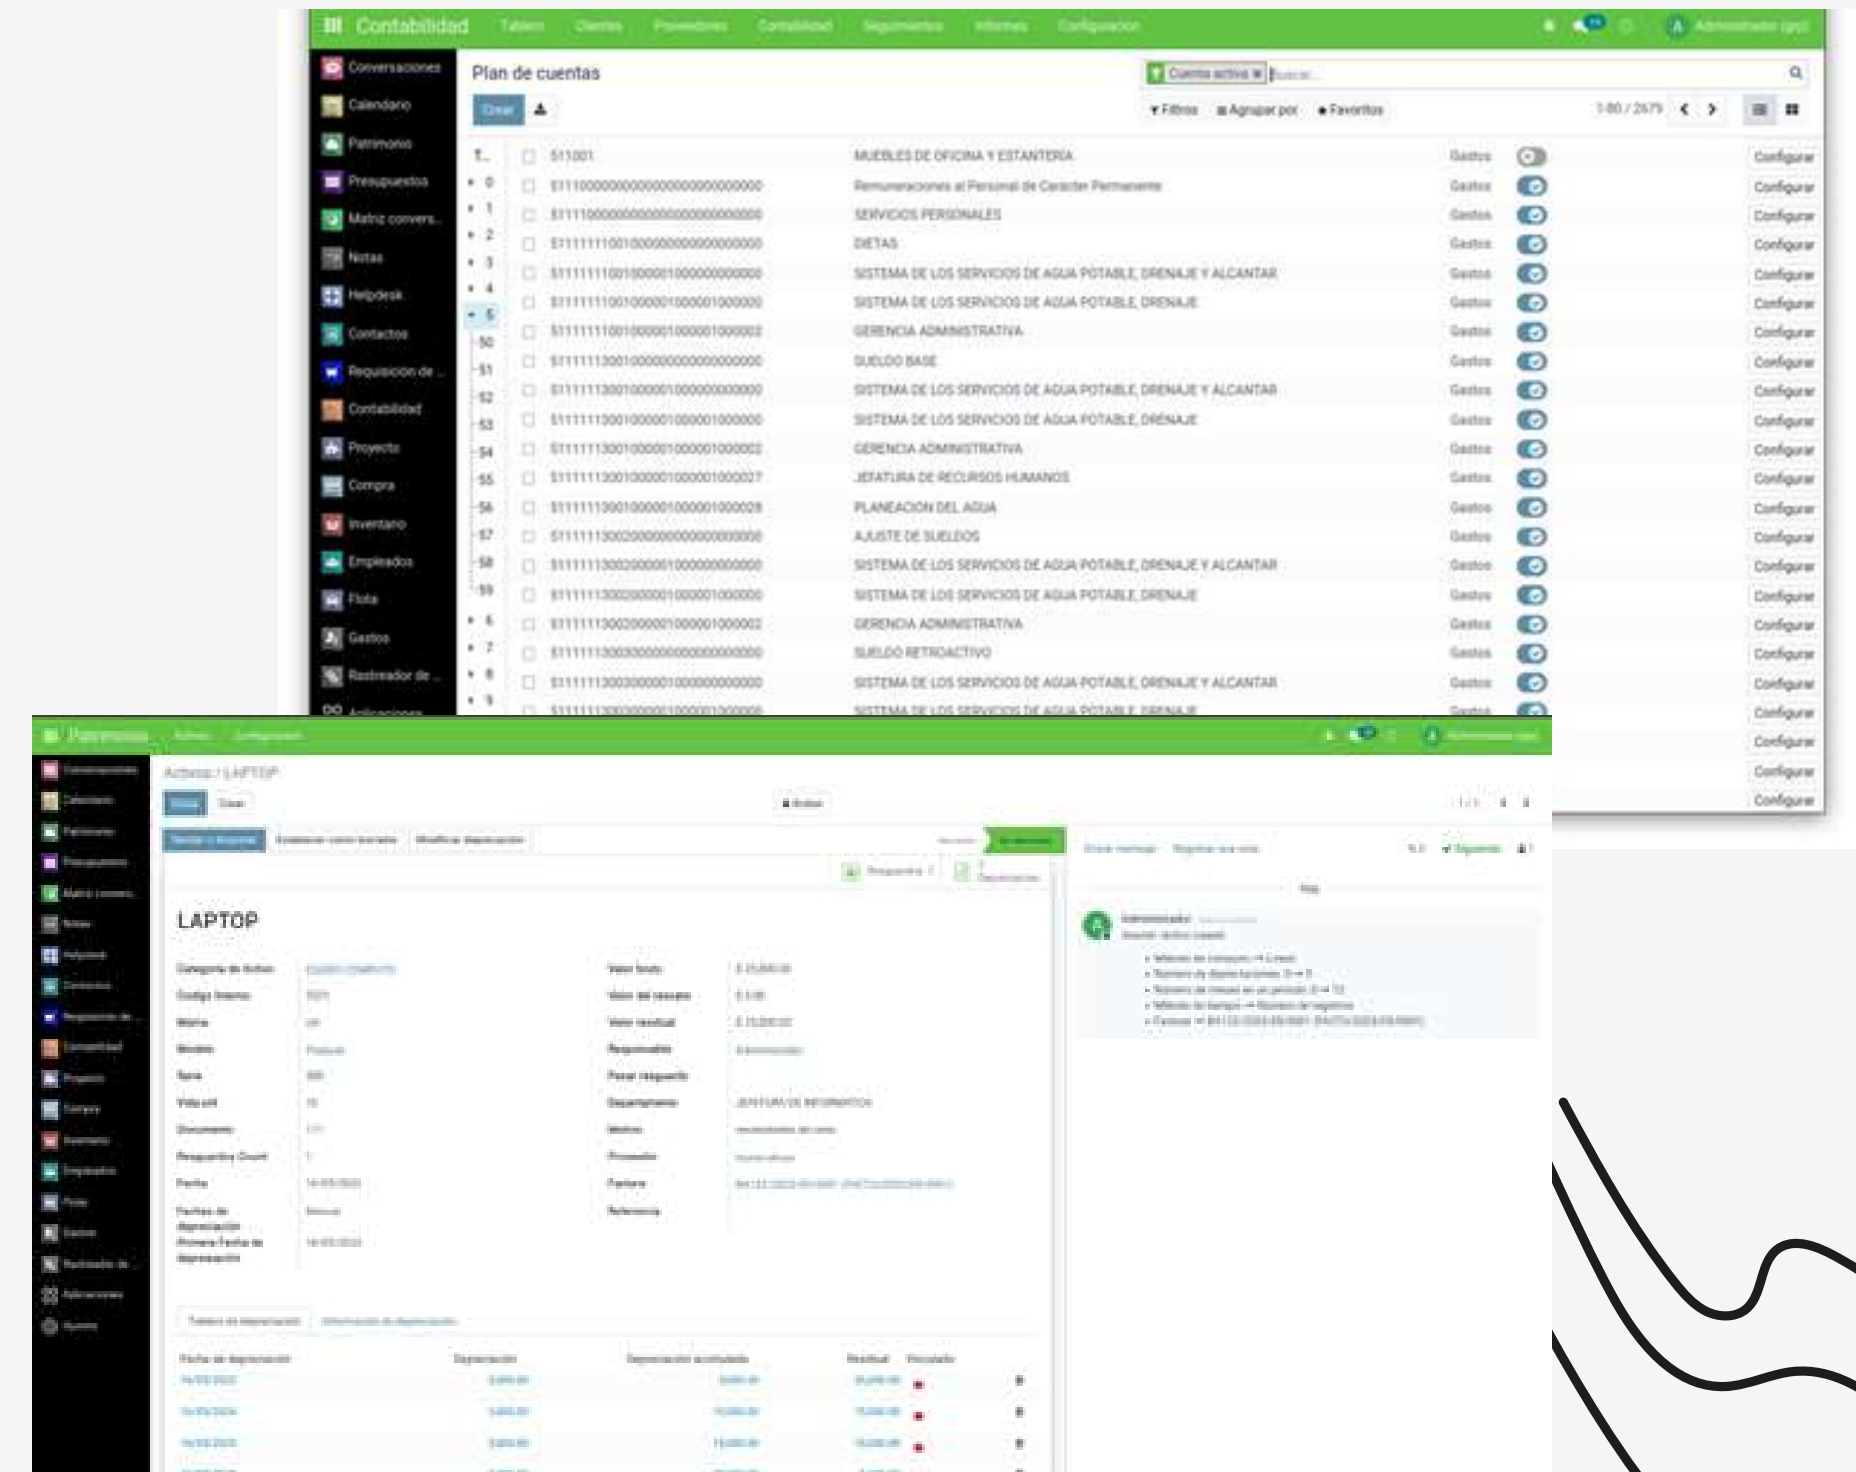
Contabilidad Tablero Clientes Proveedores Contabilidad Seguimientos Informes Configuración

Administrador

Conversaciones
Calendario
Patrimonio
Presupuestos
Matriz convers...
Notas
Helpdesk
Contactos
Requisición de ...
Contabilidad
Proyecto
Compra
Inventario
Empleados
Flota
Gastos
Rastreador de ...
Aplicaciones

Plan de cuentas

Cuenta activa × Buscar...

Crear

Filtros Agrupar por Favoritos

1-80 / 2679

| | | | | |
|---|---|---|---|---|
| T... | 511001 | MUEBLES DE OFICINA Y ESTANTERIA | Gastos | Configurar |
| 0 | 5111000000000000000000000000 | Remuneraciones al Personal de Caracter Permanente | Gastos | Configurar |
| 1 | 5111100000000000000000000000 | SERVICIOS PERSONALES | Gastos | Configurar |
| 2 | 5111111100100000000000000000 | DIETAS | Gastos | Configurar |
| 3 | 5111111100100000100000000000 | SISTEMA DE LOS SERVICIOS DE AGUA POTABLE, DRENAJE Y ALCANTAR | Gastos | Configurar |
| 4 | 5111111100100000100000100000 | SISTEMA DE LOS SERVICIOS DE AGUA POTABLE, DRENAJE | Gastos | Configurar |
| 5 | 5111111100100000100000100002 | GERENCIA ADMINISTRATIVA | Gastos | Configurar |
| 50 | 5111111300100000000000000000 | SUELDO BASE | Gastos | Configurar |
| 51 | 5111111300100000100000000000 | SISTEMA DE LOS SERVICIOS DE AGUA POTABLE, DRENAJE Y ALCANTAR | Gastos | Configurar |
| 52 | 5111111300100000100000100000 | SISTEMA DE LOS SERVICIOS DE AGUA POTABLE, DRENAJE | Gastos | Configurar |
| 53 | 5111111300100000100000100002 | GERENCIA ADMINISTRATIVA | Gastos | Configurar |
| 54 | 5111111300100000100000100027 | JEFATURA DE RECURSOS HUMANOS | Gastos | Configurar |
| 55 | 5111111300100000100000100028 | PLANEACION DEL AGUA | Gastos | Configurar |
| 56 | 5111111300200000000000000000 | AJUSTE DE SUELDOS | Gastos | Configurar |
| 57 | 5111111300200000100000000000 | SISTEMA DE LOS SERVICIOS DE AGUA POTABLE, DRENAJE Y ALCANTAR | Gastos | Configurar |
| 58 | 5111111300200000100000100000 | SISTEMA DE LOS SERVICIOS DE AGUA POTABLE, DRENAJE | Gastos | Configurar |
| 59 | 5111111300200000100000100002 | GERENCIA ADMINISTRATIVA | Gastos | Configurar |
| 6 | 5111111300300000000000000000 | SUELDO RETROACTIVO | Gastos | Configurar |
| 7 | 5111111300300000100000000000 | SISTEMA DE LOS SERVICIOS DE AGUA POTABLE, DRENAJE Y ALCANTAR | Gastos | Configurar |
| 8 | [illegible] | SISTEMA DE LOS SERVICIOS DE AGUA POTABLE, DRENAJE | Gastos | Configurar |

Patrimonio Activos Configuración

Activos / LAPTOP

LAPTOP

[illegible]